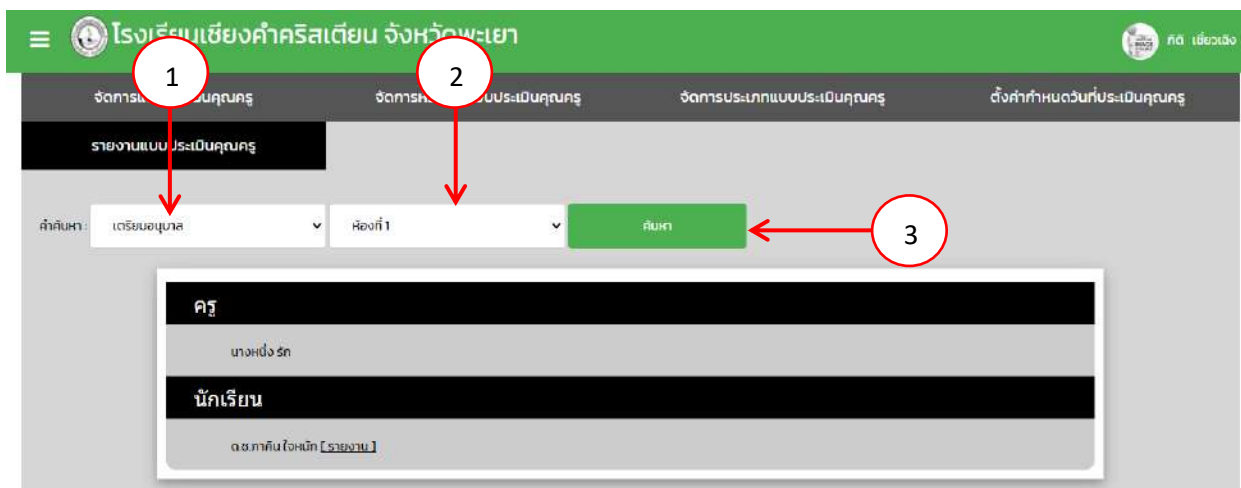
โรงเรียนเชียงคำคริสเตียน จังหวัดพะเยา

กิติ เชี่ยวเฉิง

1

2

3

จัดการแ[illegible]มินคุณครู

จัดการห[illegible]บประเมินคุณครู

จัดการประเภทแบบประเมินคุณครู

ตั้งค่ากำหนดวันที่ประเมินคุณครู

รายงานแบบประเมินคุณครู

คำค้นหา :

เตรียมอนุบาล

ห้องที่ 1

ค้นหา

ครู

นางหนึ่ง รัก

นักเรียน

ด.ช.ภาคิน ใจหนัก [ รายงาน ]